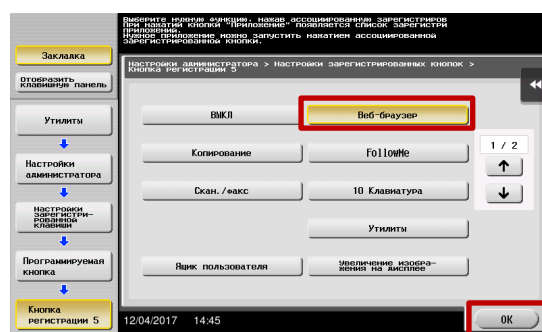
Выберите нужную функцию, нажав ассоциированную зарегистрир При нажатии кнопки "Приложение" появляется список зарегистри приложения. Нужное приложение можно запустить нажатием ассоциированной зарегистрированной кнопки.

Закладка

Отобразить клавишную панель

Утилиты

Настройки администратора

Настройки зарегистри-рованной клавиши

Программируемая кнопка

Кнопка регистрации 5

Настройки администратора > Настройки зарегистрированных кнопок > Кнопка регистрации 5

ВЫКЛ

Веб-браузер

Копирование

FollowMe

Скан./факс

10 Клавиатура

Утилиты

Ящик пользователя

Увеличение изобра-жения на дисплее

1 / 2

12/04/2017 14:45

OK